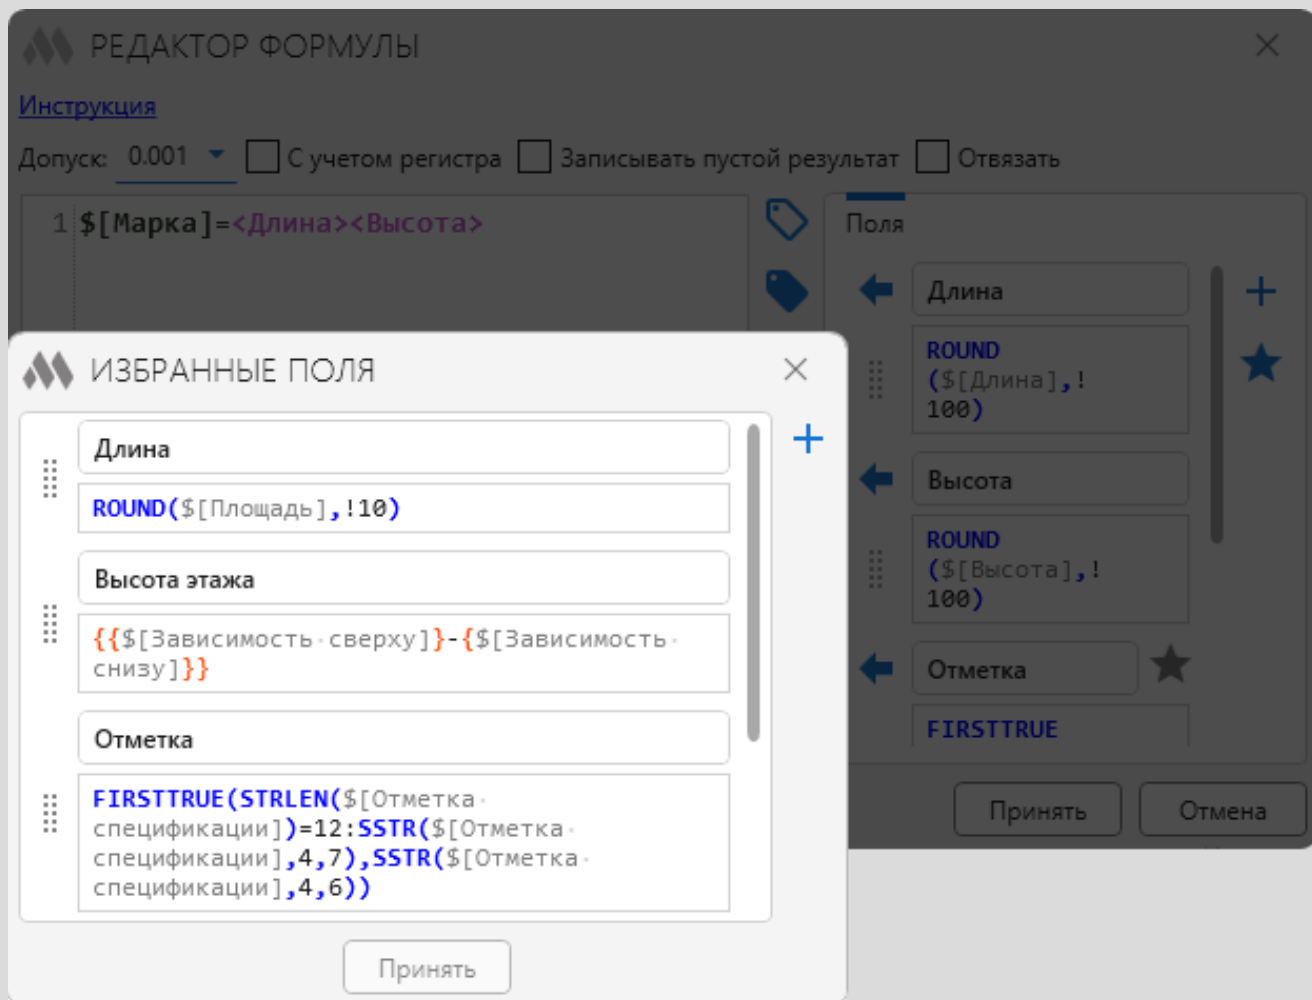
РЕДАКТОР ФОРМУЛЫ

Инструкция

Допуск: 0.001 С учетом регистра Записывать пустой результат Отвязать

1 $[Марка]=<Длина><Высота>

Поля

Длина

ROUND($[Длина],!100)

Высота

ROUND($[Высота],!100)

Отметка

FIRSTTRUE

Принять Отмена

ИЗБРАННЫЕ ПОЛЯ

Длина

ROUND($[Площадь],!10)

Высота этажа

{{$[Зависимость сверху]}-{$[Зависимость снизу]}}

Отметка

FIRSTTRUE(STRLEN($[Отметка спецификации])=12:SSTR($[Отметка спецификации],4,7),SSTR($[Отметка спецификации],4,6))

Принять